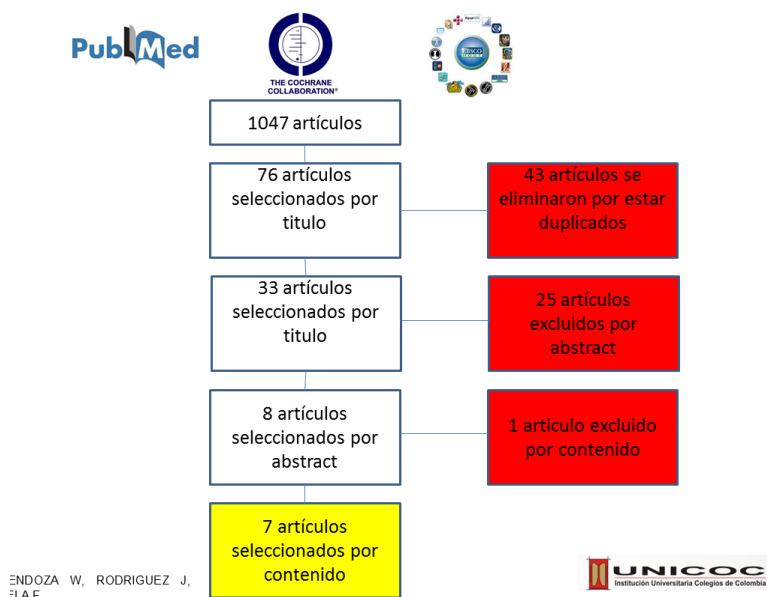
PubMed

THE COCHRANE COLLABORATION®

EBSCO

1047 artículos

76 artículos seleccionados por titulo

43 artículos se eliminaron por estar duplicados

33 artículos seleccionados por titulo

25 artículos excluidos por abstract

8 artículos seleccionados por abstract

1 articulo excluido por contenido

7 artículos seleccionados por contenido

ENDOZA W, RODRIGUEZ J, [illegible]

UNICOC
Institución Universitaria Colegios de Colombia